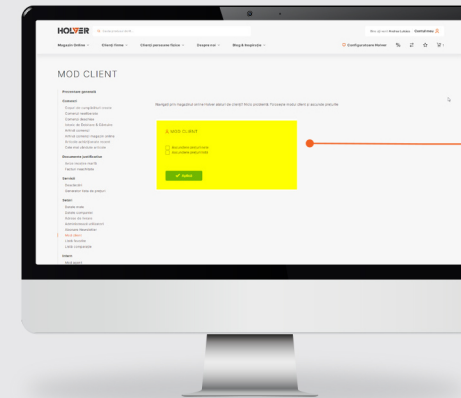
HOLZER

Magazin Online Clienți firme Clienți persoane fizice Despre noi Blog & Inspirație

Configurator Holzer

MOD CLIENT

Prezentare generală

Comenzi
Comenzi recente
Comenzi deschise
Istoric comenzi
Articole comandate
Articole preferate

Documente justificative
Bonuri livrare marfă
Facturi

Servicii

Setări
Date firmă
Date contact
Mod client

MOD CLIENT

Ascunde prețurile
Ascunde prețurile

✔ Salvare